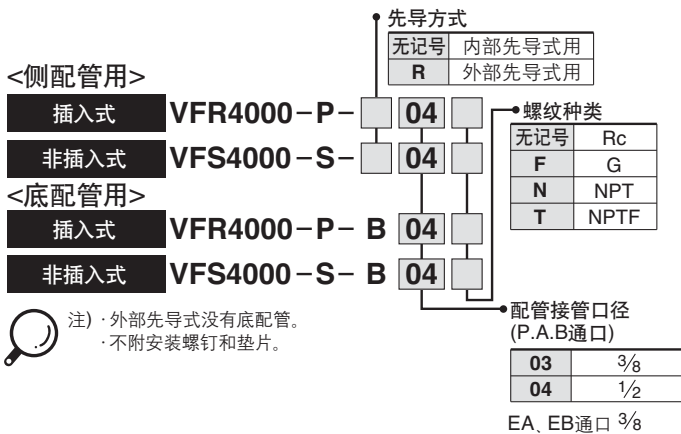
先导方式

| 无记号 | 内部先导式用 |
|---|---|
| R | 外部先导式用 |

<侧配管用>

插入式 VFR4000−P− 04

非插入式 VFS4000−S− 04

<底配管用>

插入式 VFR4000−P− B 04

非插入式 VFS4000−S− B 04

螺纹种类

| 无记号 | Rc |
|---|---|
| F | G |
| N | NPT |
| T | NPTF |

注) · 外部先导式没有底配管。
· 不附安装螺钉和垫片。

配管接管口径
(P.A.B通口)

| 03 | $\frac{3}{8}$ |
|---|---|
| 04 | $\frac{1}{2}$ |

EA、EB通口 $\frac{3}{8}$